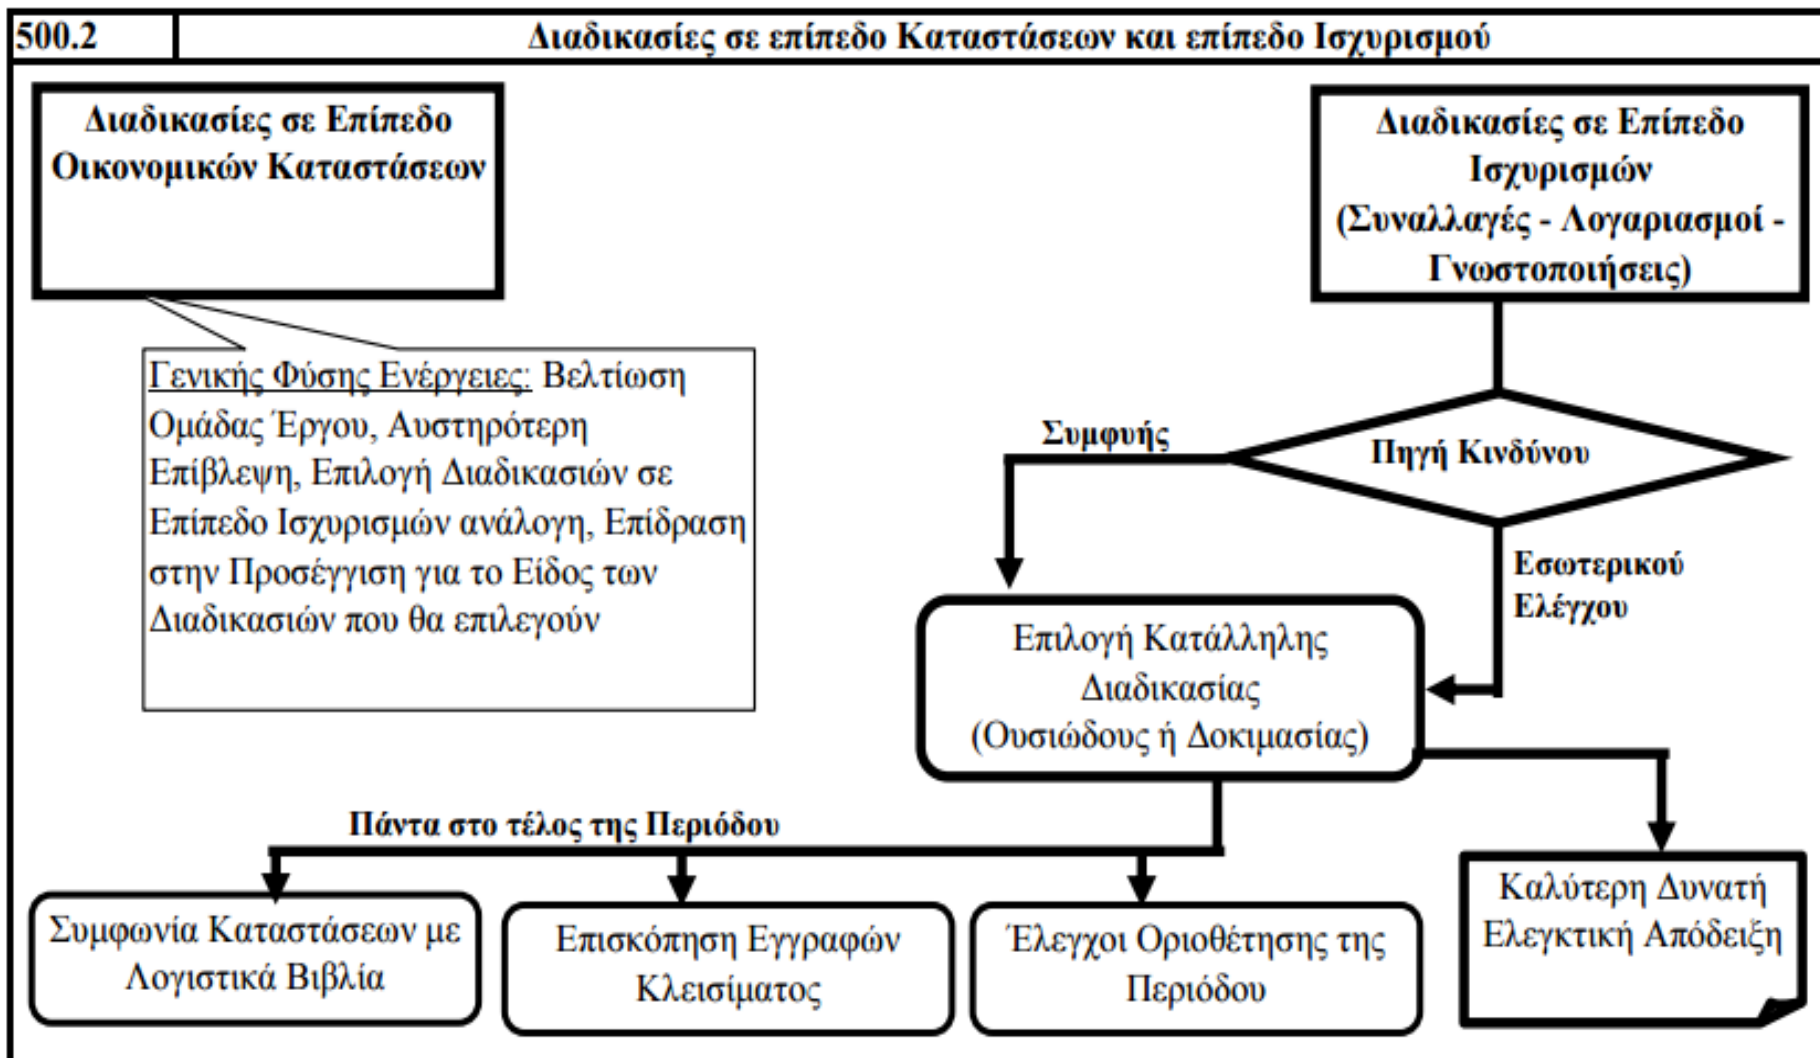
500.2 Διαδικασίες σε επίπεδο Καταστάσεων και επίπεδο Ισχυρισμού

Διαδικασίες σε Επίπεδο Οικονομικών Καταστάσεων

Γενικής Φύσης Ενέργειες: Βελτίωση Ομάδας Έργου, Αυστηρότερη Επίβλεψη, Επιλογή Διαδικασιών σε Επίπεδο Ισχυρισμών ανάλογη, Επίδραση στην Προσέγγιση για το Είδος των Διαδικασιών που θα επιλεγούν

Διαδικασίες σε Επίπεδο Ισχυρισμών (Συναλλαγές - Λογαριασμοί - Γνωστοποιήσεις)

Πηγή Κινδύνου

Συμφυής

Εσωτερικού Ελέγχου

Επιλογή Κατάλληλης Διαδικασίας (Ουσιώδους ή Δοκιμασίας)

Πάντα στο τέλος της Περιόδου

Συμφωνία Καταστάσεων με Λογιστικά Βιβλία

Επισκόπηση Εγγραφών Κλεισίματος

Έλεγχοι Οριοθέτησης της Περιόδου

Καλύτερη Δυνατή Ελεγκτική Απόδειξη